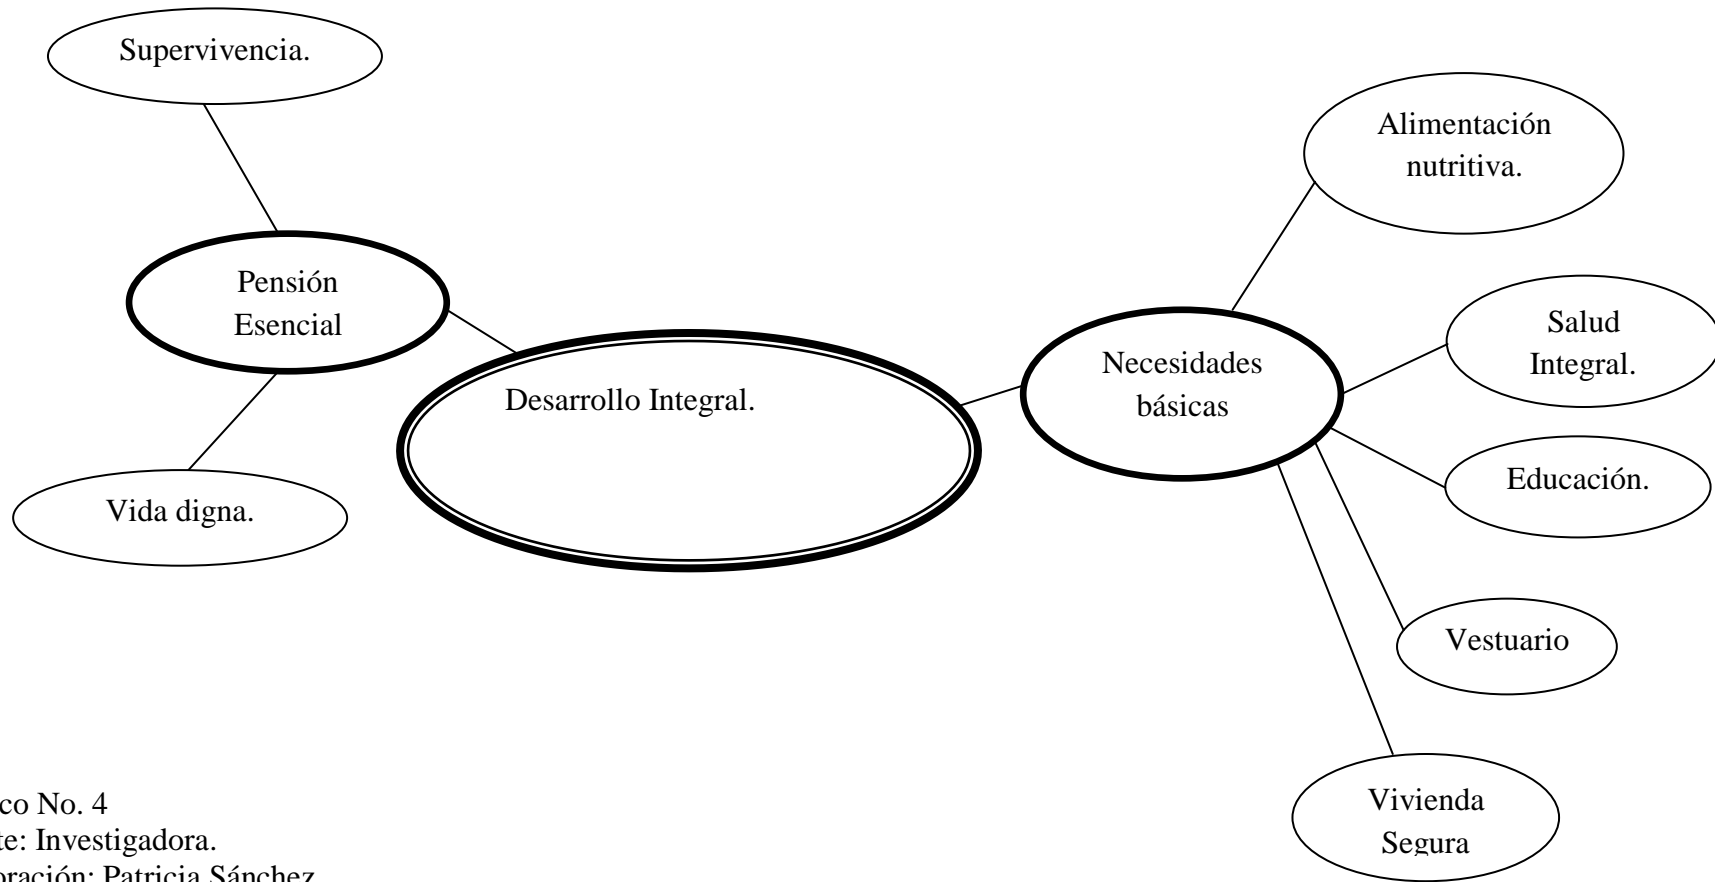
Supervivencia.

Pensión Esencial

Vida digna.

Desarrollo Integral.

Necesidades básicas

Alimentación nutritiva.

Salud Integral.

Educación.

Vestuario

Vivienda Segura

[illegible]co No. 4
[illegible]te: Investigadora.
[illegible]oración: Patricia Sánchez